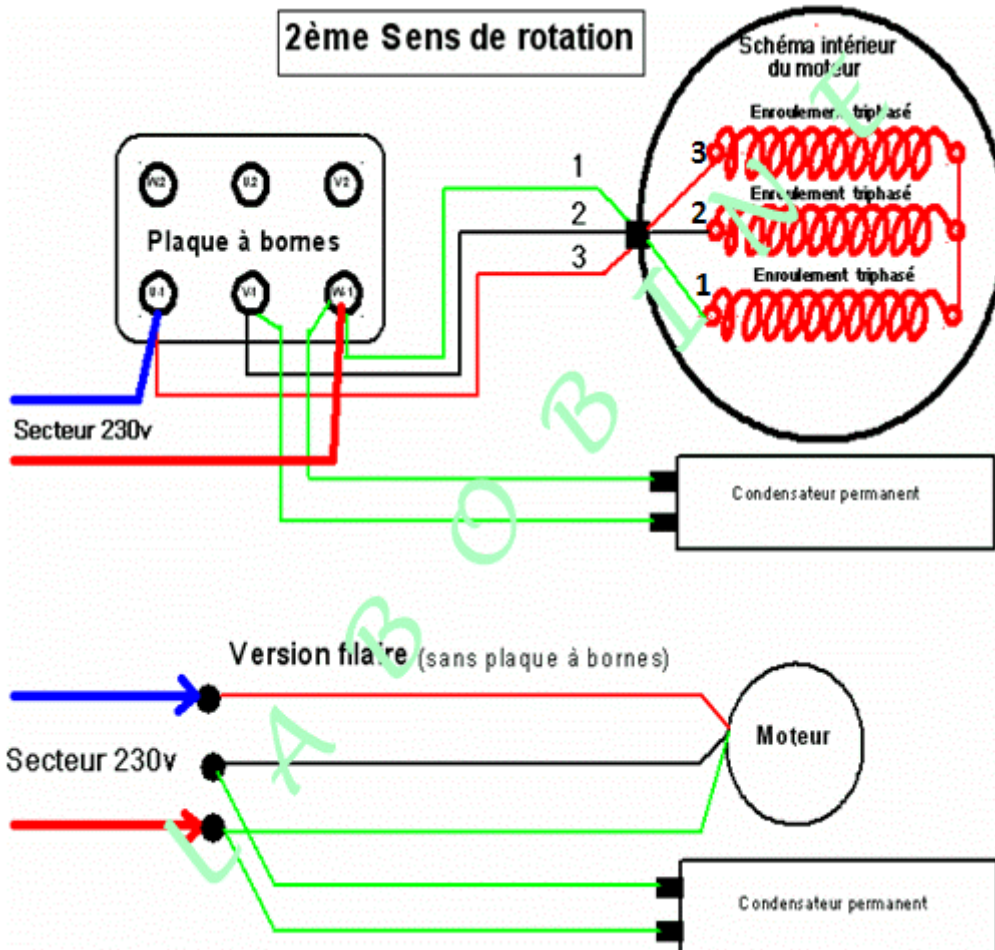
2ème Sens de rotation

Schéma intérieur du moteur

Enroulement triphasé

Enroulement triphasé

Enroulement triphasé

3

2

1

1

2

3

W2 U2 V2

Plaque à bornes

U1 V1 W1

Secteur 230v

Condensateur permanent

Version filaire (sans plaque à bornes)

Secteur 230v

Moteur

Condensateur permanent

L A B O B I N E